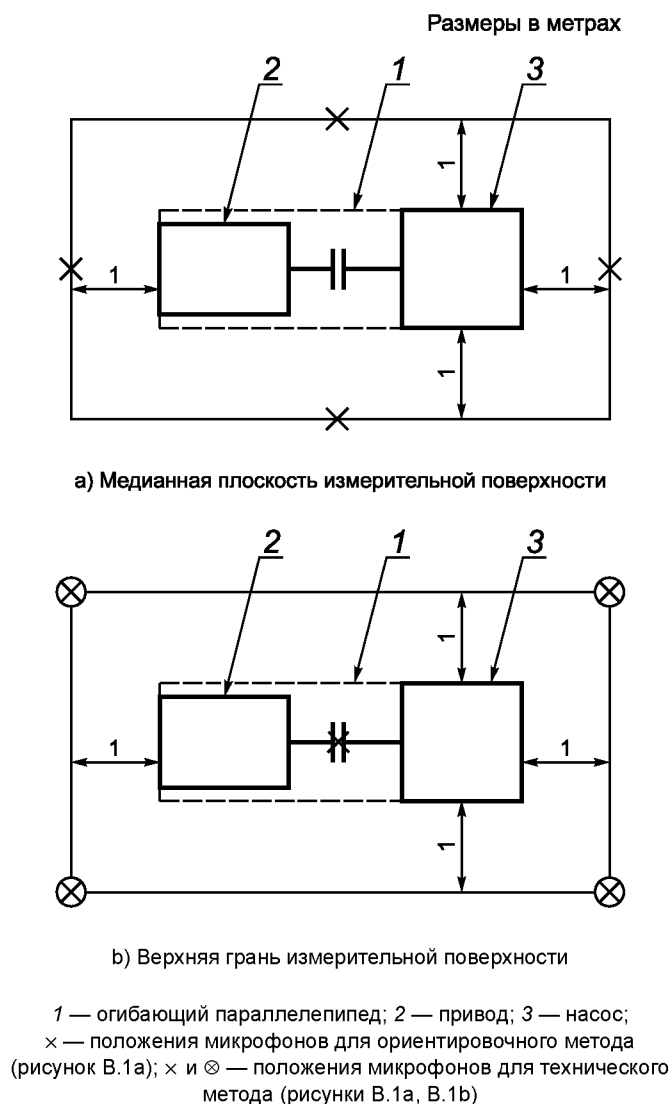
Размеры в метрах

2 1 3

1

1 1

1

а) Медианная плоскость измерительной поверхности

2 1 3

1

1 1

1

b) Верхняя грань измерительной поверхности

1 — огибающий параллелепипед; 2 — привод; 3 — насос; × — положения микрофонов для ориентировочного метода (рисунок В.1а); × и ⊗ — положения микрофонов для технического метода (рисунки В.1а, В.1b)